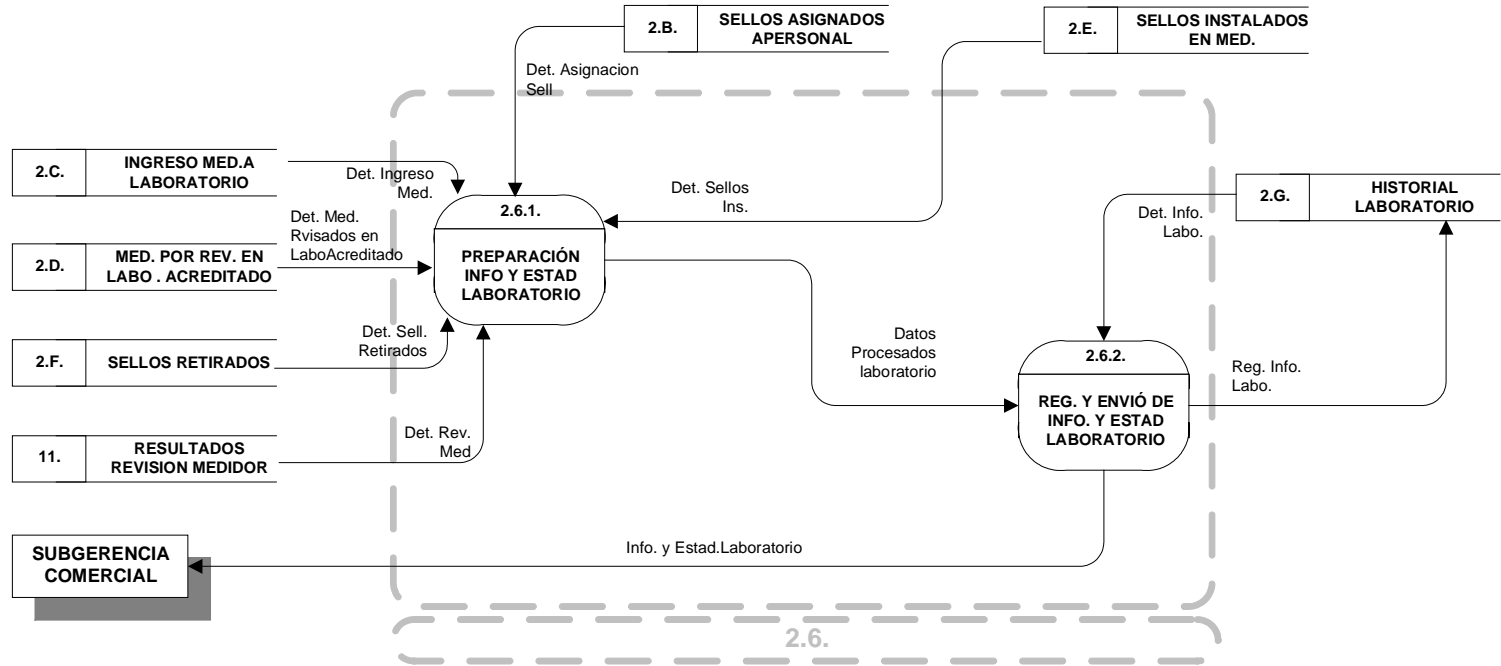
2.B. SELLOS ASIGNADOS APERSONAL

2.E. SELLOS INSTALADOS EN MED.

Det. Asignacion Sell

2.C. INGRESO MED.A LABORATORIO

Det. Ingreso Med.

Det. Sellos Ins.

2.G. HISTORIAL LABORATORIO

Det. Info. Labo.

2.6.1.

PREPARACIÓN INFO Y ESTAD LABORATORIO

Det. Med. Rvisados en LaboAcreditado

2.D. MED. POR REV. EN LABO . ACREDITADO

Det. Sell. Retirados

2.F. SELLOS RETIRADOS

Datos Procesados laboratorio

2.6.2.

REG. Y ENVIÓ DE INFO. Y ESTAD LABORATORIO

Reg. Info. Labo.

Det. Rev. Med

11. RESULTADOS REVISION MEDIDOR

SUBGERENCIA COMERCIAL

Info. y Estad.Laboratorio

2.6.